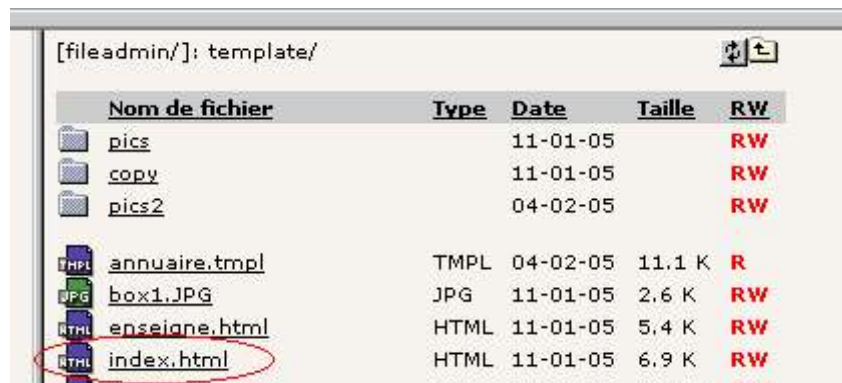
[fileadmin/]: template/

| Nom de fichier | Type | Date | Taille | RW |
|---|---|---|---|---|
| pics | | 11-01-05 | | RW |
| copy | | 11-01-05 | | RW |
| pics2 | | 04-02-05 | | RW |
| annuaire.tmpl | TMPL | 04-02-05 | 11.1 K | R |
| box1.JPG | JPG | 11-01-05 | 2.6 K | RW |
| enseigne.html | HTML | 11-01-05 | 5.4 K | RW |
| index.html | HTML | 11-01-05 | 6.9 K | RW |